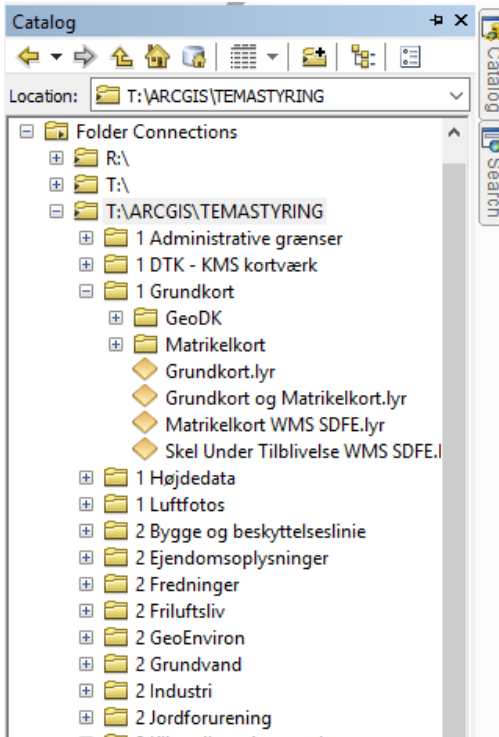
Catalog

Location: T:\ARCGIS\TEMASTYRING

Folder Connections
R:\
T:\
T:\ARCGIS\TEMASTYRING
1 Administrative grænser
1 DTK - KMS kortværk
1 Grundkort
GeoDK
Matrikelkort
Grundkort.lyr
Grundkort og Matrikelkort.lyr
Matrikelkort WMS SDFE.lyr
Skel Under Tilblivelse WMS SDFE.l
1 Højdedata
1 Luftfotos
2 Bygge og beskyttelseslinie
2 Ejendomsoplysninger
2 Fredninger
2 Friluftsliv
2 GeoEnviron
2 Grundvand
2 Industri
2 Jordforurening

Catalog
Search